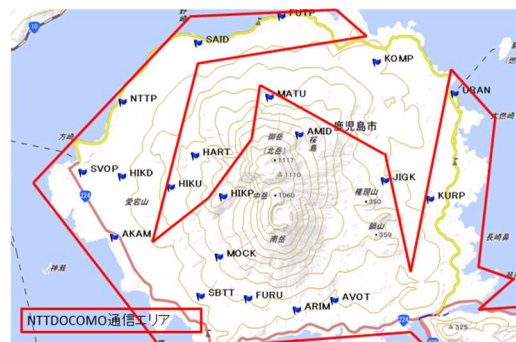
FUTP
SAID
KOMP
URAN
NTTP
MATU
AMID
鹿児島市
HART
北岳
1117
1110
SVOP
HIKD
HIKU
JIQK
権現山
350
KURP
HIKP
中岳
1060
愛宕山
鍋山
359
AKAM
南岳
MOCK
神瀬
SBTT
FURU
ARIM
AVOT
NTTDOCOMO通信エリア
10
224
224